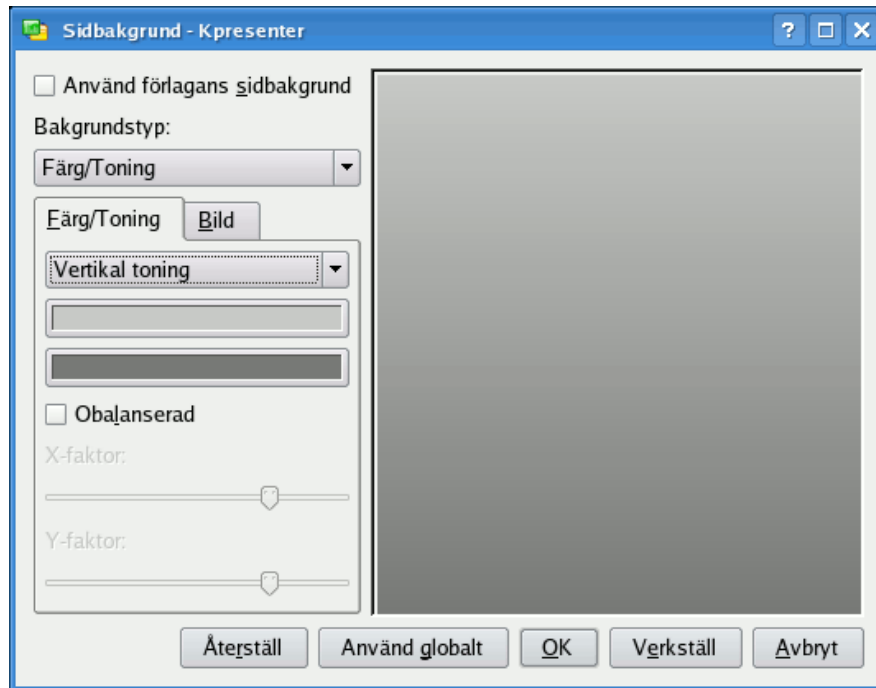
Sidbakgrund - Kpresenter

? □ ✕

Använd förlagans sidbakgrund

Bakgrundstyp:

Färg/Toning

Färg/Toning | Bild

Vertikal toning

Obalanserad

X-faktor:

Y-faktor:

Återställ | Använd globalt | OK | Verkställ | Avbryt